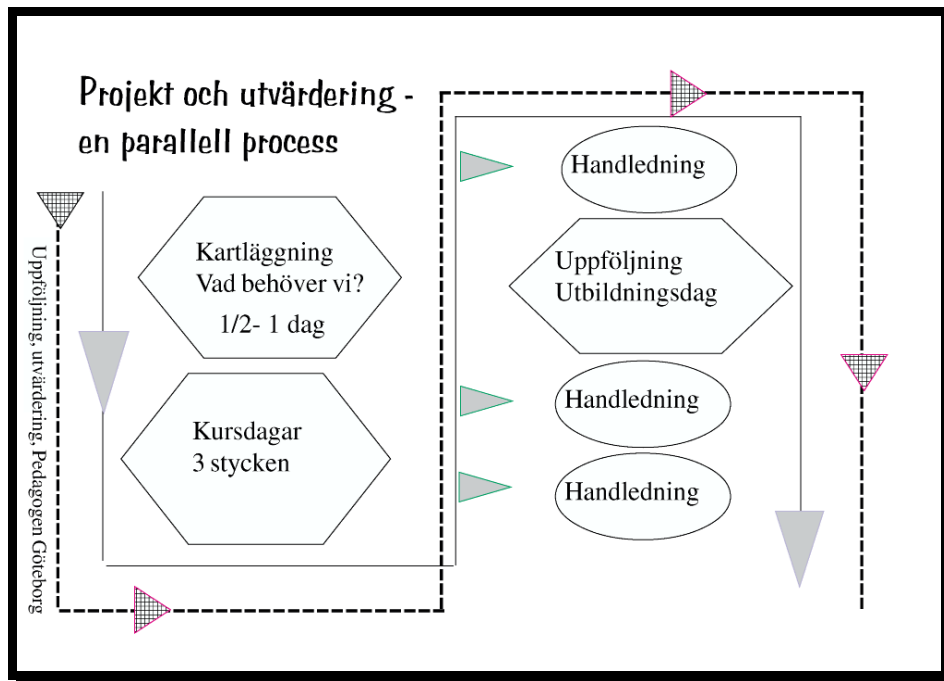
Projekt och utvärdering - en parallell process

Uppföljning, utvärdering, Pedagogen Göteborg

Kartläggning
Vad behöver vi?
1/2- 1 dag

Kursdagar
3 stycken

Handledning

Uppföljning
Utbildningsdag

Handledning

Handledning